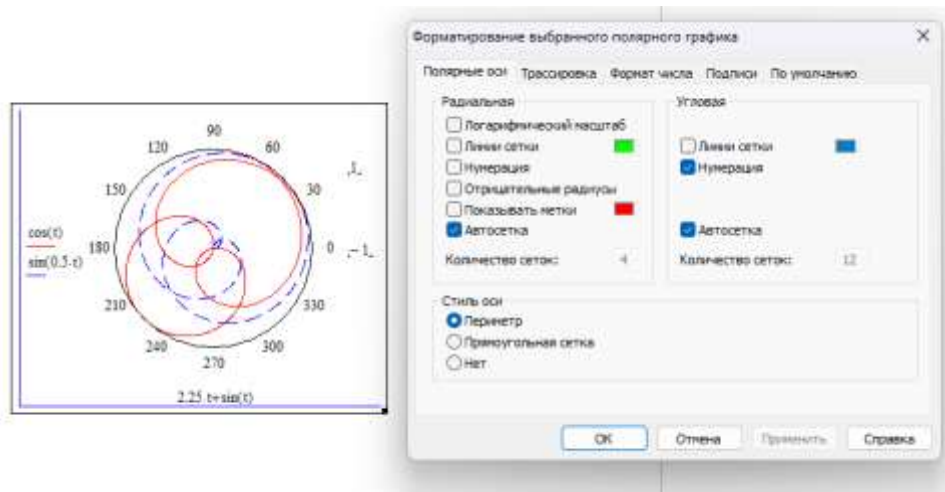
90
120
60
150
30
180
0
210
330
240
300
270
1
– 1
cos(t)
sin(0.5·t)
2.25·t+sin(t)

Форматирование выбранного полярного графика
×

Полярные оси
Трассировка
Формат числа
Подписи
По умолчанию

Радиальная
Логарифмический масштаб
Линии сетки
Нумерация
Отрицательные радиусы
Показывать метки
Автосетка
Количество сеток:
4

Угловая
Линии сетки
Нумерация
Автосетка
Количество сеток:
12

Стиль оси
Периметр
Прямоугольная сетка
Нет

ОК
Отмена
Применить
Справка